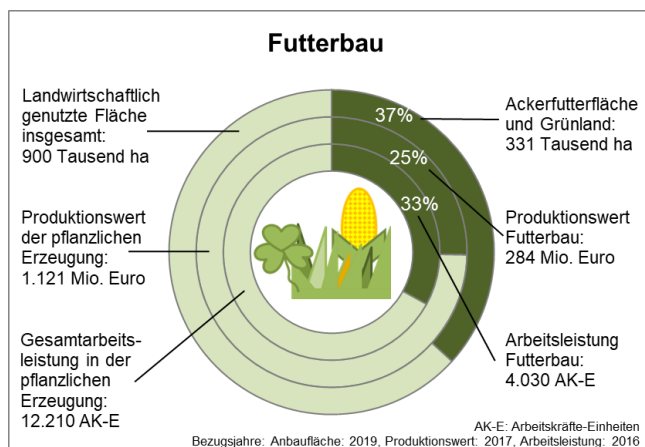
Futterbau

Landwirtschaftlich genutzte Fläche insgesamt: 900 Tausend ha

Produktionswert der pflanzlichen Erzeugung: 1.121 Mio. Euro

Gesamtarbeitsleistung in der pflanzlichen Erzeugung: 12.210 AK-E

37%

25%

33%

Ackerfutterfläche und Grünland: 331 Tausend ha

Produktionswert Futterbau: 284 Mio. Euro

Arbeitsleistung Futterbau: 4.030 AK-E

AK-E: Arbeitskräfte-Einheiten
Bezugsjahre: Anbaufläche: 2019, Produktionswert: 2017, Arbeitsleistung: 2016